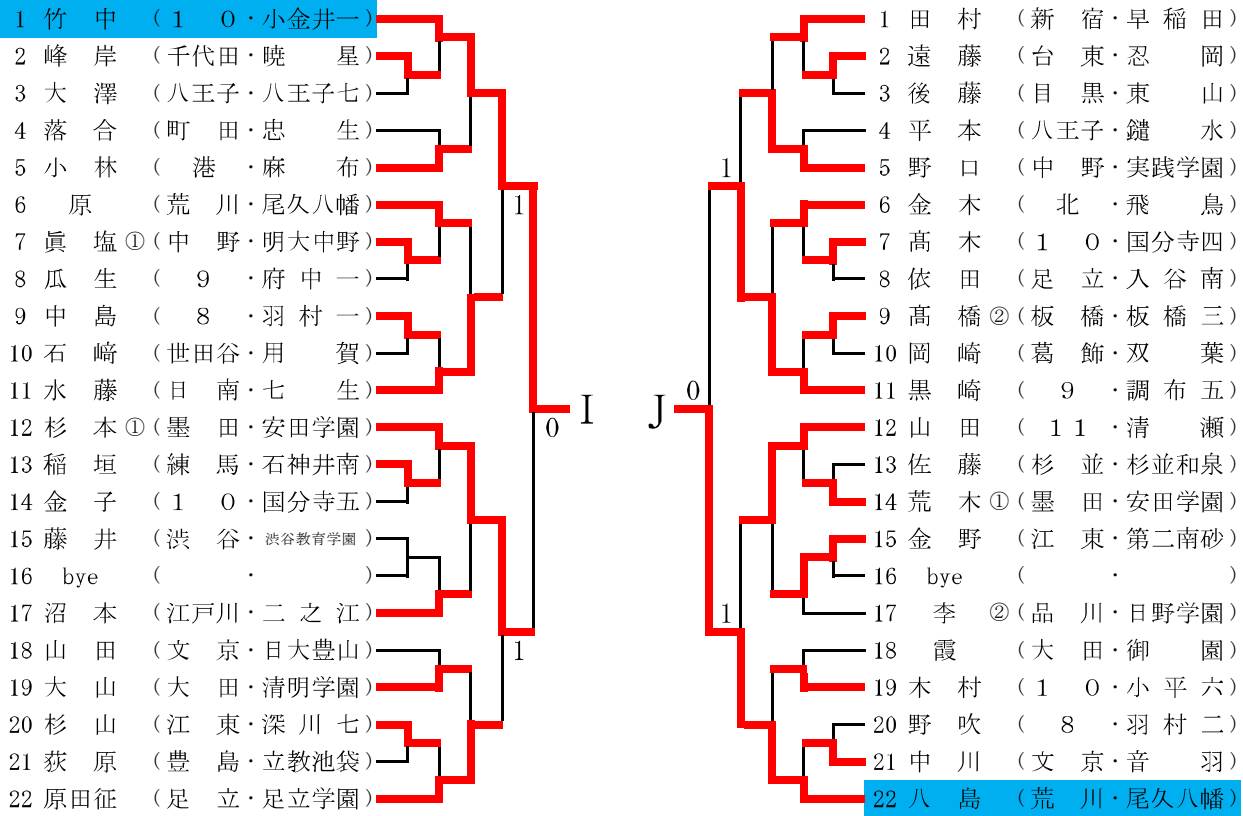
1 竹 中 （１０・小金井一）
2 峰 岸 （千代田・暁 星）
3 大 澤 （八王子・八王子七）
4 落 合 （町 田・忠 生）
5 小 林 （港・麻 布）
6 原 （荒 川・尾久八幡）
7 眞 塩 ①（中 野・明大中野）
8 瓜 生 （９・府 中 一）
9 中 島 （８・羽 村 一）
10 石 崎 （世田谷・用 賀）
11 水 藤 （日 南・七 生）
12 杉 本 ①（墨 田・安田学園）
13 稲 垣 （練 馬・石神井南）
14 金 子 （１０・国分寺五）
15 藤 井 （渋 谷・渋谷教育学園）
16 bye （ ・ ）
17 沼 本 （江戸川・二 之 江）
18 山 田 （文 京・日大豊山）
19 大 山 （大 田・清明学園）
20 杉 山 （江 東・深 川 七）
21 荻 原 （豊 島・立教池袋）
22 原田征 （足 立・足立学園）

1
0
1
I

J
1
0
1

1 田 村 （新 宿・早 稲 田）
2 遠 藤 （台 東・忍 岡）
3 後 藤 （目 黒・東 山）
4 平 本 （八王子・鑓 水）
5 野 口 （中 野・実践学園）
6 金 木 （北・飛 鳥）
7 髙 木 （１０・国分寺四）
8 依 田 （足 立・入 谷 南）
9 髙 橋 ②（板 橋・板 橋 三）
10 岡 崎 （葛 飾・双 葉）
11 黒 崎 （９・調 布 五）
12 山 田 （１１・清 瀬）
13 佐 藤 （杉 並・杉並和泉）
14 荒 木 ①（墨 田・安田学園）
15 金 野 （江 東・第二南砂）
16 bye （ ・ ）
17 李 ②（品 川・日野学園）
18 霞 （大 田・御 園）
19 木 村 （１０・小 平 六）
20 野 吹 （８・羽 村 二）
21 中 川 （文 京・音 羽）
22 八 島 （荒 川・尾久八幡）